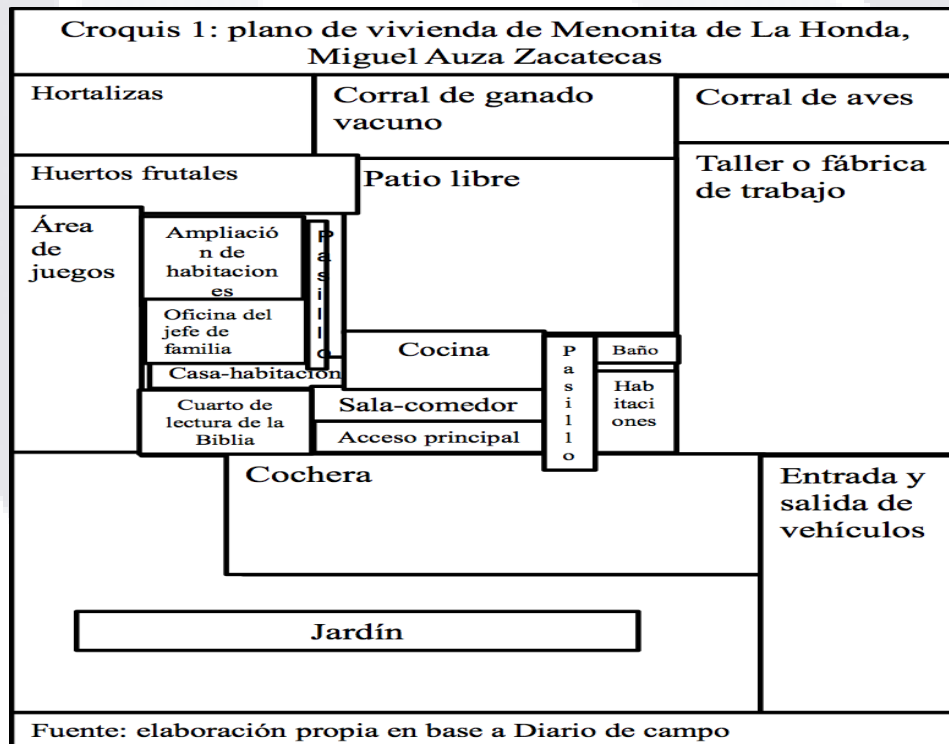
Croquis 1: plano de vivienda de Menonita de La Honda, Miguel Auza Zacatecas

Hortalizas

Corral de ganado vacuno

Corral de aves

Huertos frutales

Patio libre

Taller o fábrica de trabajo

Área de juegos

Ampliació n de habitacion es

Pasillo

Oficina del jefe de familia

Casa-habitación

Cocina

Pasillo

Baño

Hab itaci ones

Cuarto de lectura de la Biblia

Sala-comedor

Acceso principal

Cochera

Entrada y salida de vehículos

Jardín

Fuente: elaboración propia en base a Diario de campo